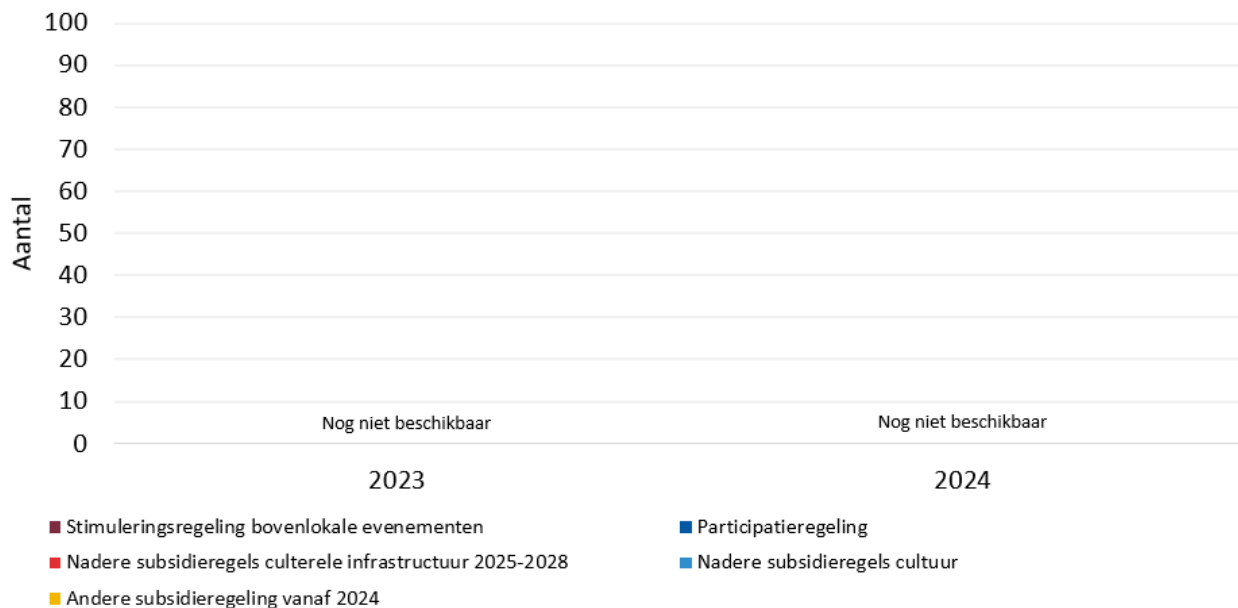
100
90
80
70
60
50
40
30
20
10
0

Aantal

Nog niet beschikbaar

Nog niet beschikbaar

2023

2024

Stimuleringsregeling bovenlokale evenementen
Participatieregeling
Nadere subsidieregels culterele infrastructuur 2025-2028
Nadere subsidieregels cultuur
Andere subsidieregeling vanaf 2024